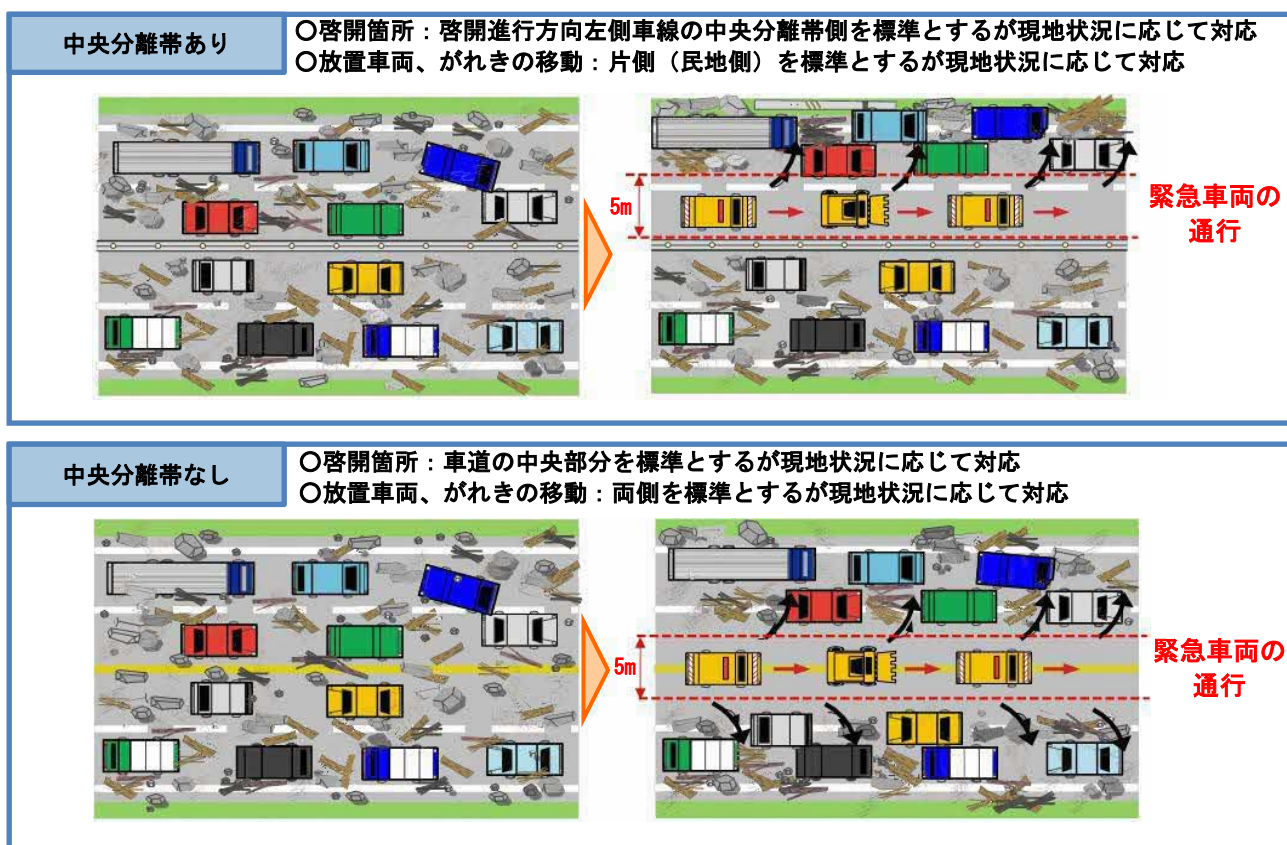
中央分離帯あり

○啓開箇所：啓開進行方向左側車線の中央分離帯側を標準とするが現地状況に応じて対応
○放置車両、がれきの移動：片側（民地側）を標準とするが現地状況に応じて対応

5m

緊急車両の通行

中央分離帯なし

○啓開箇所：車道の中央部分を標準とするが現地状況に応じて対応
○放置車両、がれきの移動：両側を標準とするが現地状況に応じて対応

5m

緊急車両の通行